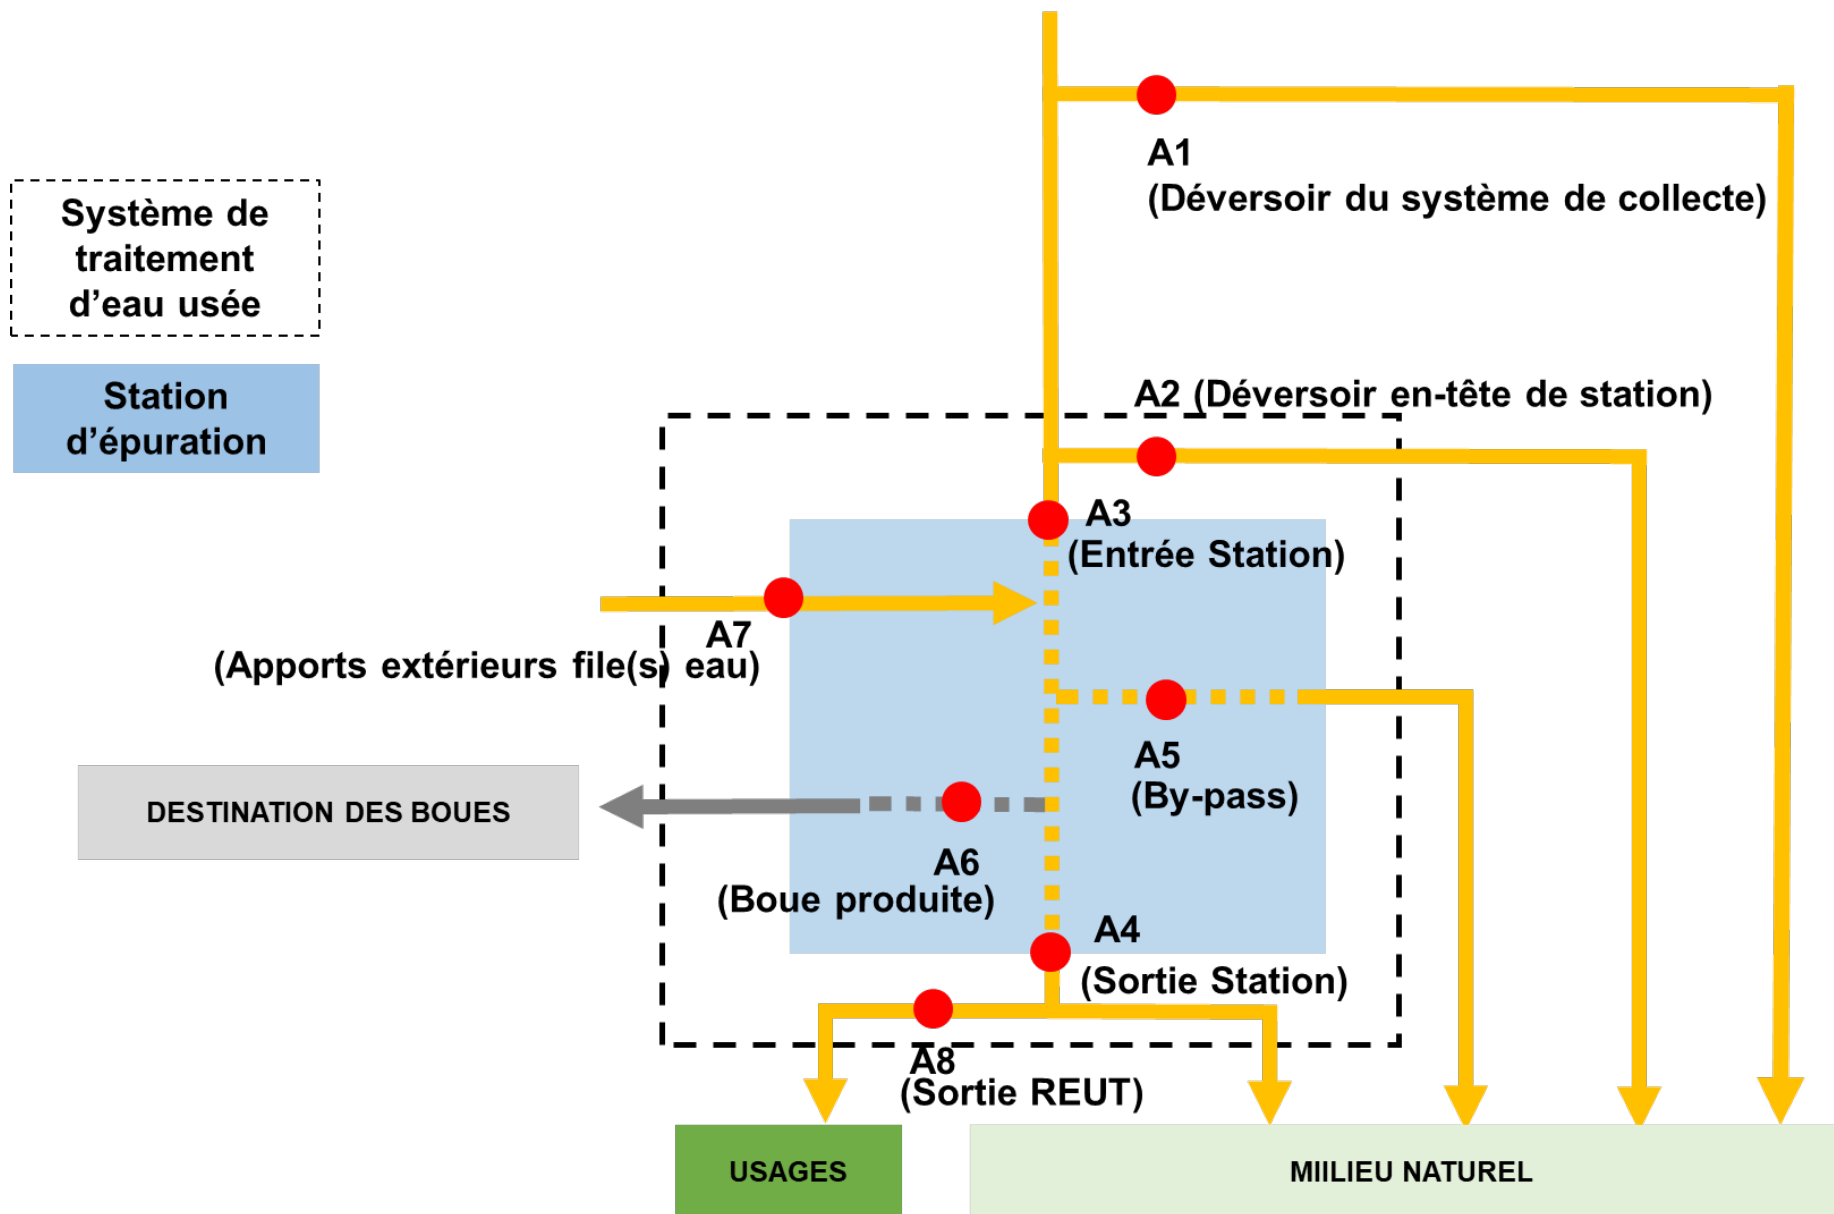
Système de traitement d'eau usée

Station d'épuration

A1
(Déversoir du système de collecte)

A2 (Déversoir en-tête de station)

A3
(Entrée Station)

A7
(Apports extérieurs file(s) eau)

A5
(By-pass)

DESTINATION DES BOUES

A6
(Boue produite)

A4
(Sortie Station)

A8
(Sortie REUT)

USAGES

MIILIEU NATUREL